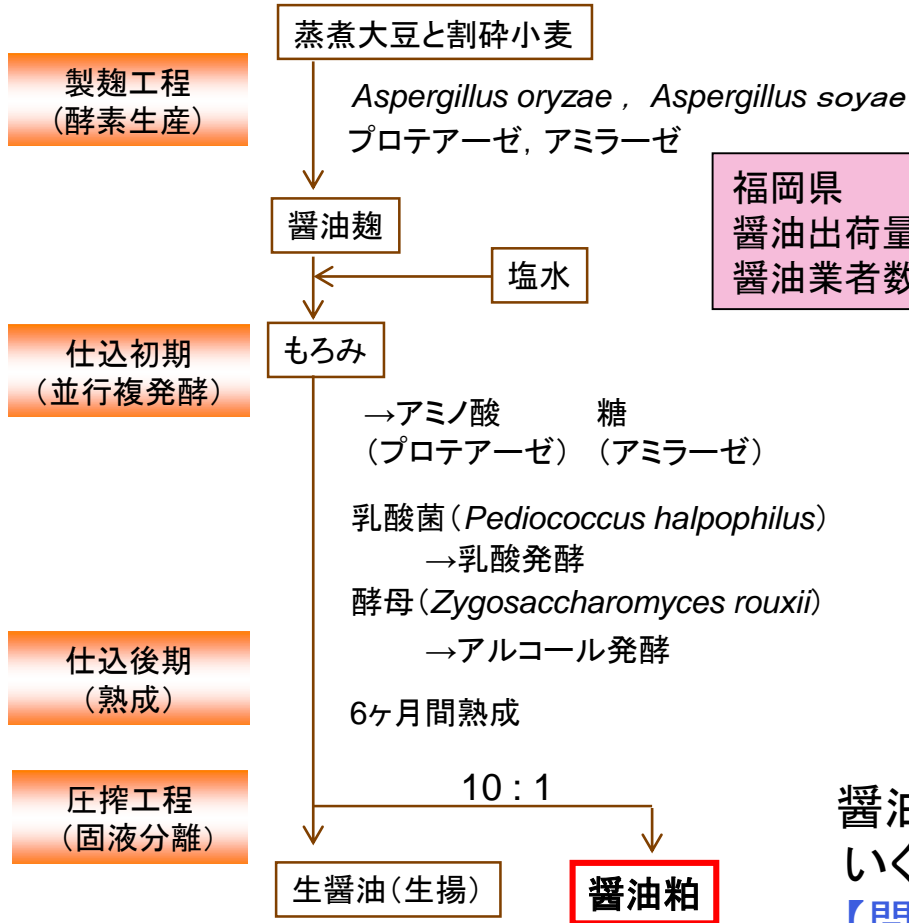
製麹工程
（酵素生産）

蒸煮大豆と割砕小麦

*Aspergillus oryzae*， *Aspergillus soyae*
プロテアーゼ，アミラーゼ

福岡県
醤油出荷量
醤油業者数

醤油麹

塩水

仕込初期
（並行複発酵）

もろみ

→アミノ酸　　糖
（プロテアーゼ）（アミラーゼ）

乳酸菌（*Pediococcus halpophilus*）
→乳酸発酵
酵母（*Zygosaccharomyces rouxii*）
→アルコール発酵

仕込後期
（熟成）

6ヶ月間熟成

圧搾工程
（固液分離）

10 : 1

生醤油（生揚）

醤油粕

醤油
いく
【問